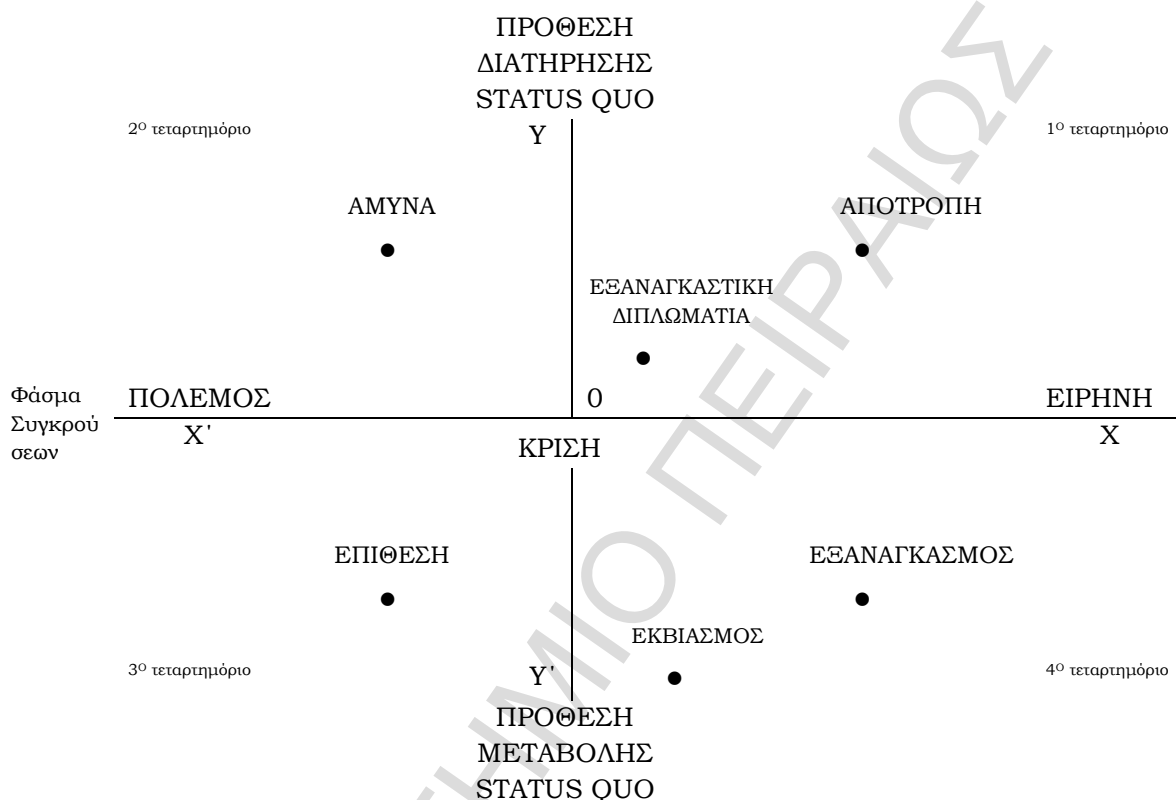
ΠΡΟΘΕΣΗ
ΔΙΑΤΗΡΗΣΗΣ
STATUS QUO

2ο τεταρτημόριο

Y

1ο τεταρτημόριο

ΑΜΥΝΑ

ΑΠΟΤΡΟΠΗ

ΕΞΑΝΑΓΚΑΣΤΙΚΗ
ΔΙΠΛΩΜΑΤΙΑ

Φάσμα Συγκρούσεων

ΠΟΛΕΜΟΣ

0

ΕΙΡΗΝΗ

X΄

ΚΡΙΣΗ

X

ΕΠΙΘΕΣΗ

ΕΞΑΝΑΓΚΑΣΜΟΣ

ΕΚΒΙΑΣΜΟΣ

3ο τεταρτημόριο

Y΄

4ο τεταρτημόριο

ΠΡΟΘΕΣΗ
ΜΕΤΑΒΟΛΗΣ
STATUS QUO

ΠΑΝΕΠΙΣΤΗΜΙΟ ΠΕΙΡΑΙΩΣ